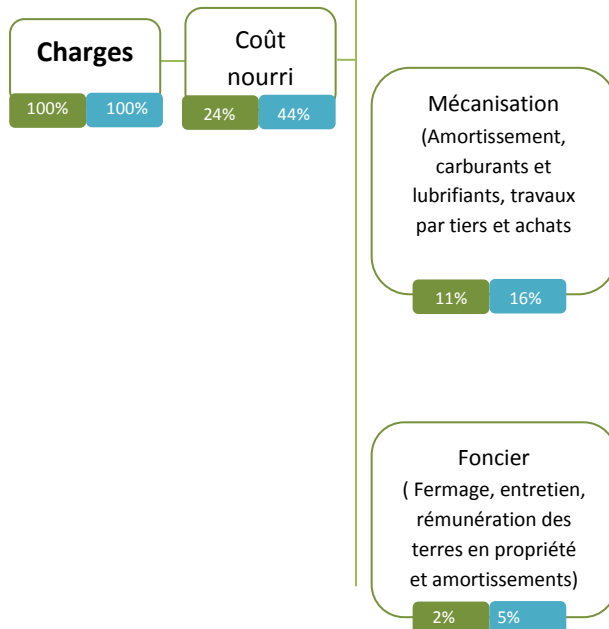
Charges

100% 100%

Coût nourri

24% 44%

Mécanisation (Amortissement, carburants et lubrifiants, travaux par tiers et achats

11% 16%

Foncier ( Fermage, entretien, rémunération des terres en propriété et amortissements)

2% 5%